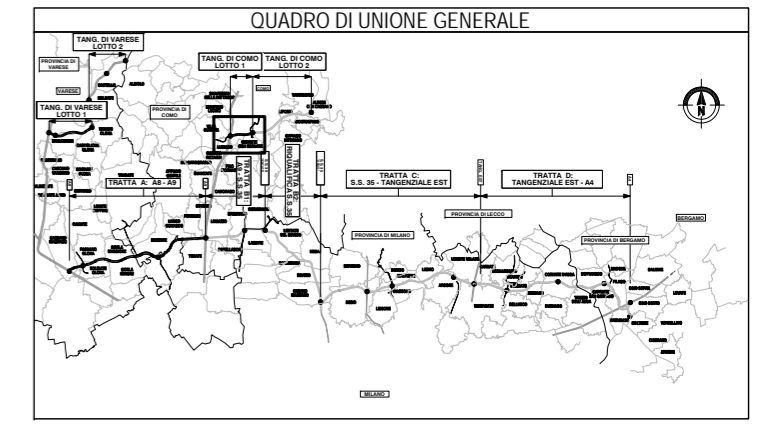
QUADRO DI UNIONE GENERALE

TANG. DI VARESE LOTTO 2

PROVINCIA DI VARESE

VARESE

TANG. DI VARESE LOTTO 1

TANG. DI COMO LOTTO 1

TANG. DI COMO LOTTO 2

PROVINCIA DI COMO

COMO

N

TRATTA A: A8 - A9

TRATTA B1

TRATTA B2: RIQUALIFICA S.S.35

TRATTA C: S.S. 35 - TANGENZIALE EST

TRATTA D: TANGENZIALE EST - A4

PROVINCIA DI LECCO

BERGAMO

PROVINCIA DI BERGAMO

PROVINCIA DI MILANO

MILANO